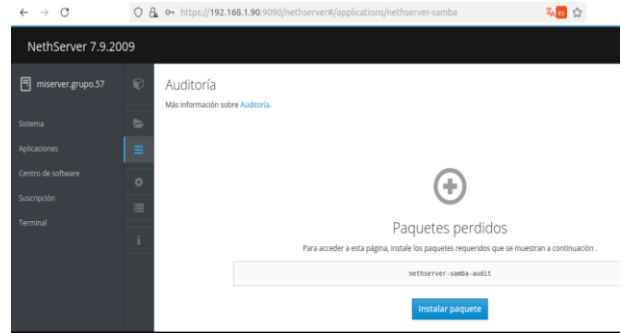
https://192.168.1.90:9090/nethserver#/applications/nethserver-samba

NethServer 7.9.2009

miserver.grupo.57

Sistema
Aplicaciones
Centro de software
Suscripción
Terminal

Auditoría
Más información sobre Auditoría.

Paquetes perdidos
Para acceder a esta página, instale los paquetes requeridos que se muestran a continuación .

nethserver-samba-audit

Instalar paquete